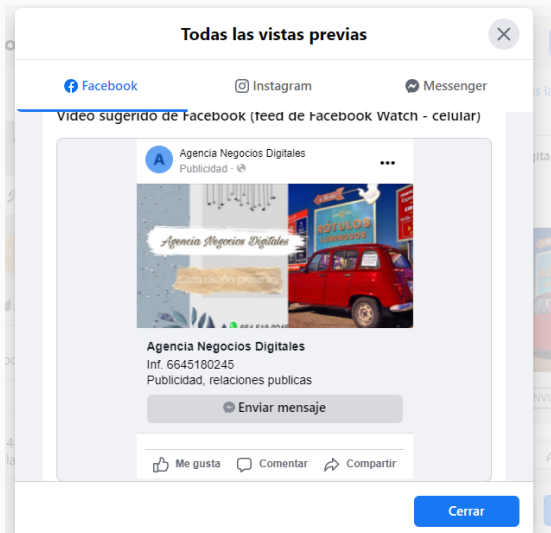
Todas las vistas previas

Facebook
Instagram
Messenger

Video sugerido de Facebook (feed de Facebook Watch - celular)

A
Agencia Negocios Digitales
Publicidad ·

Agencia Negocios Digitales

RÓTULOS

Agencia Negocios Digitales
Inf. 6645180245
Publicidad, relaciones publicas

Enviar mensaje

Me gusta
Comentar
Compartir

Cerrar